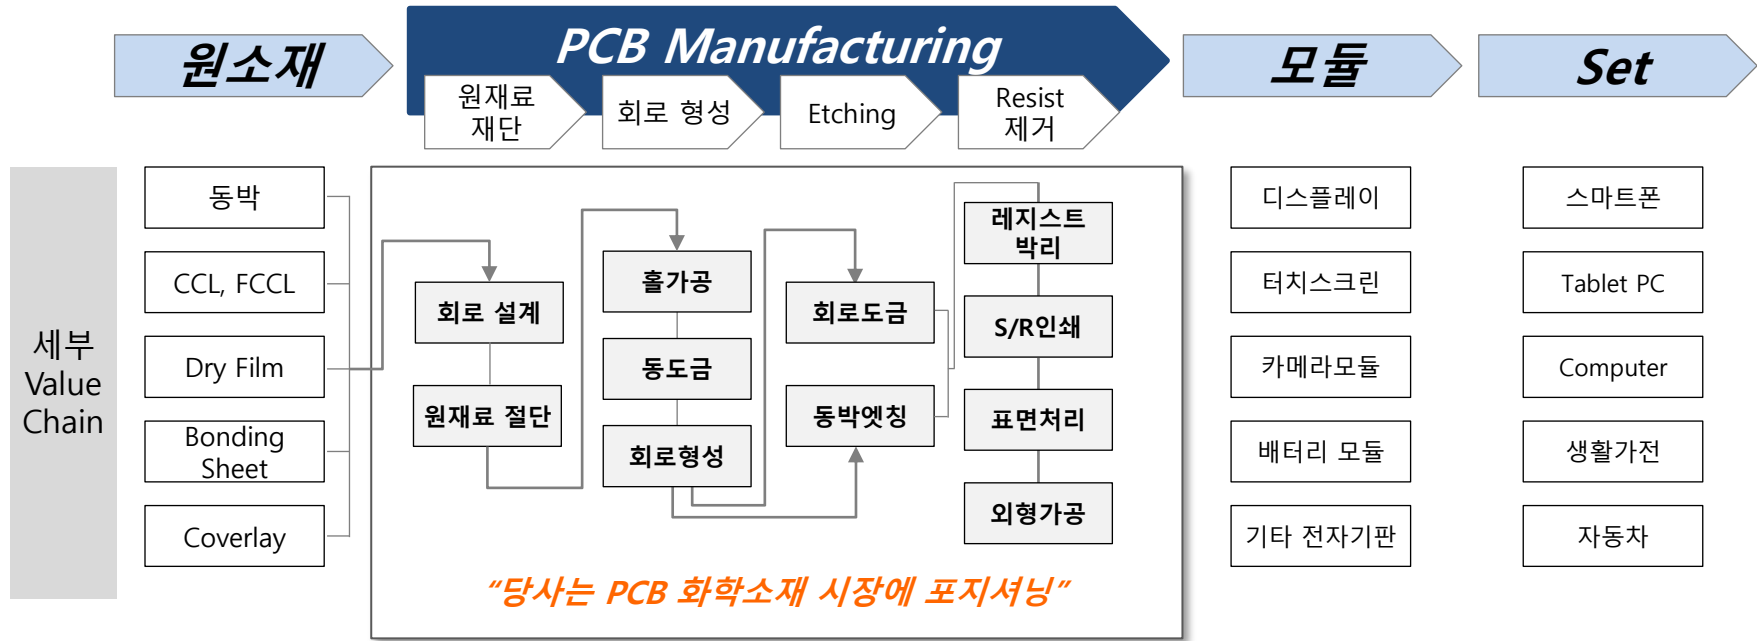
원소재

PCB Manufacturing

원재료 재단

회로 형성

Etching

Resist 제거

모듈

Set

세부 Value Chain

동박

CCL, FCCL

Dry Film

Bonding Sheet

Coverlay

회로 설계

원재료 절단

홀가공

동도금

회로형성

회로도금

동박엣칭

레지스트 박리

S/R인쇄

표면처리

외형가공

"당사는 PCB 화학소재 시장에 포지셔닝"

디스플레이

터치스크린

카메라모듈

배터리 모듈

기타 전자기판

스마트폰

Tablet PC

Computer

생활가전

자동차